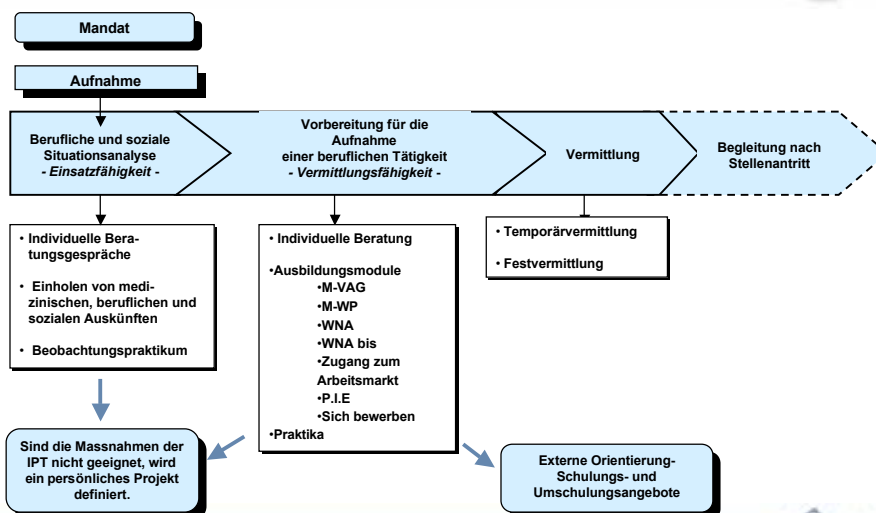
Mandat

Aufnahme

Berufliche und soziale Situationsanalyse
- Einsatzfähigkeit -

Vorbereitung für die Aufnahme einer beruflichen Tätigkeit
- Vermittlungsfähigkeit -

Vermittlung

Begleitung nach Stellenantritt

• Individuelle Beratungsgespräche

• Einholen von medizinischen, beruflichen und sozialen Auskünften

• Beobachtungspraktikum

• Individuelle Beratung

•Ausbildungsmodule
•M-VAG
•M-WP
•WNA
•WNA bis
•Zugang zum Arbeitsmarkt
•P.I.E
•Sich bewerben
•Praktika

• Temporärvermittlung

• Festvermittlung

Sind die Massnahmen der IPT nicht geeignet, wird ein persönliches Projekt definiert.

Externe Orientierung-Schulungs- und Umschulungsangebote